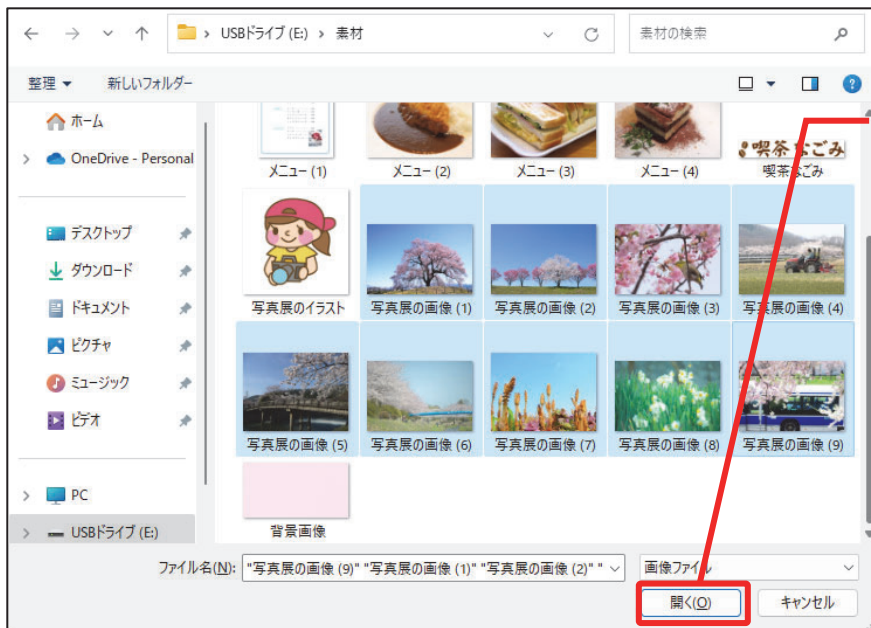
USBドライブ (E:) > 素材

素材の検索

整理 ▼ 新しいフォルダー

ホーム

OneDrive - Personal

デスクトップ

ダウンロード

ドキュメント

ピクチャ

ミュージック

ビデオ

PC

USBドライブ (E:)

メニュー (1)

メニュー (2)

メニュー (3)

メニュー (4)

喫茶なごみ

写真展のイラスト

写真展の画像 (1)

写真展の画像 (2)

写真展の画像 (3)

写真展の画像 (4)

写真展の画像 (5)

写真展の画像 (6)

写真展の画像 (7)

写真展の画像 (8)

写真展の画像 (9)

背景画像

ファイル名(N): "写真展の画像 (9)" "写真展の画像 (1)" "写真展の画像 (2)" "

画像ファイル

開く(O)

キャンセル